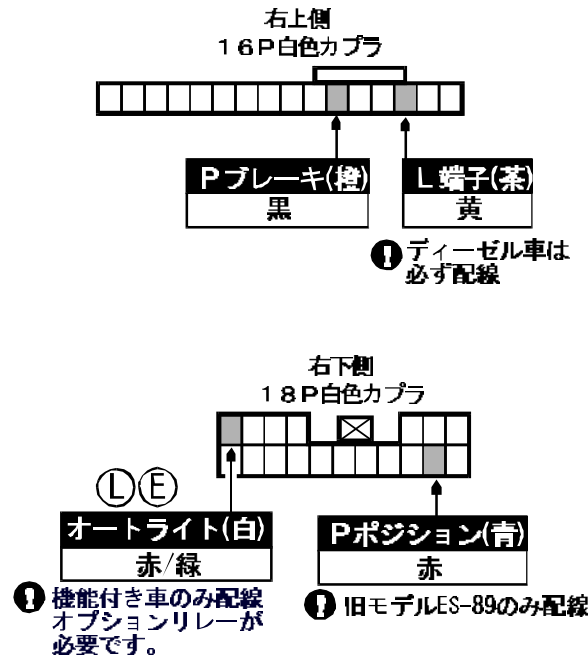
右上側
16P白色カプラ

Pブレーキ(橙)
黒

L端子(茶)
黄

ディーゼル車は必ず配線

右下側
18P白色カプラ

Ⓛ Ⓔ

オートライト(白)
赤/緑

Pポジション(青)
赤

機能付き車のみ配線
オプションリレーが必要です。

旧モデルES-89のみ配線